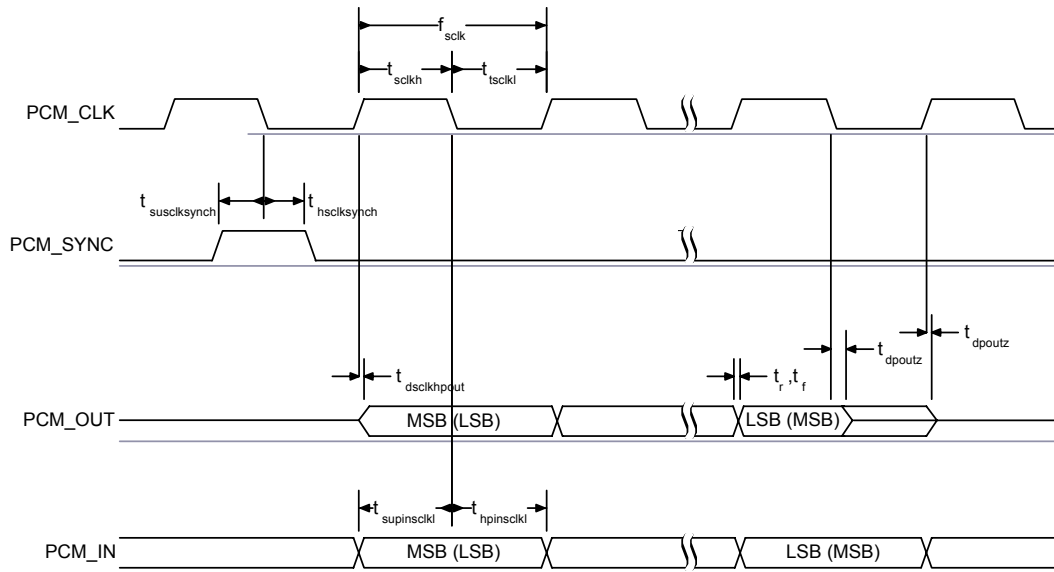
$f_{sclk}$

$t_{sclkh}$ $t_{tsclkl}$

PCM_CLK

$t_{susclksynch}$ $t_{hsclksynch}$

PCM_SYNC

$t_{dpoutz}$

$t_{dpoutz}$

$t_{dsclkhpout}$

$t_r, t_f$

PCM_OUT

MSB (LSB)

LSB (MSB)

$t_{supinsclkl}$ $t_{hpinsclkl}$

PCM_IN

MSB (LSB)

LSB (MSB)